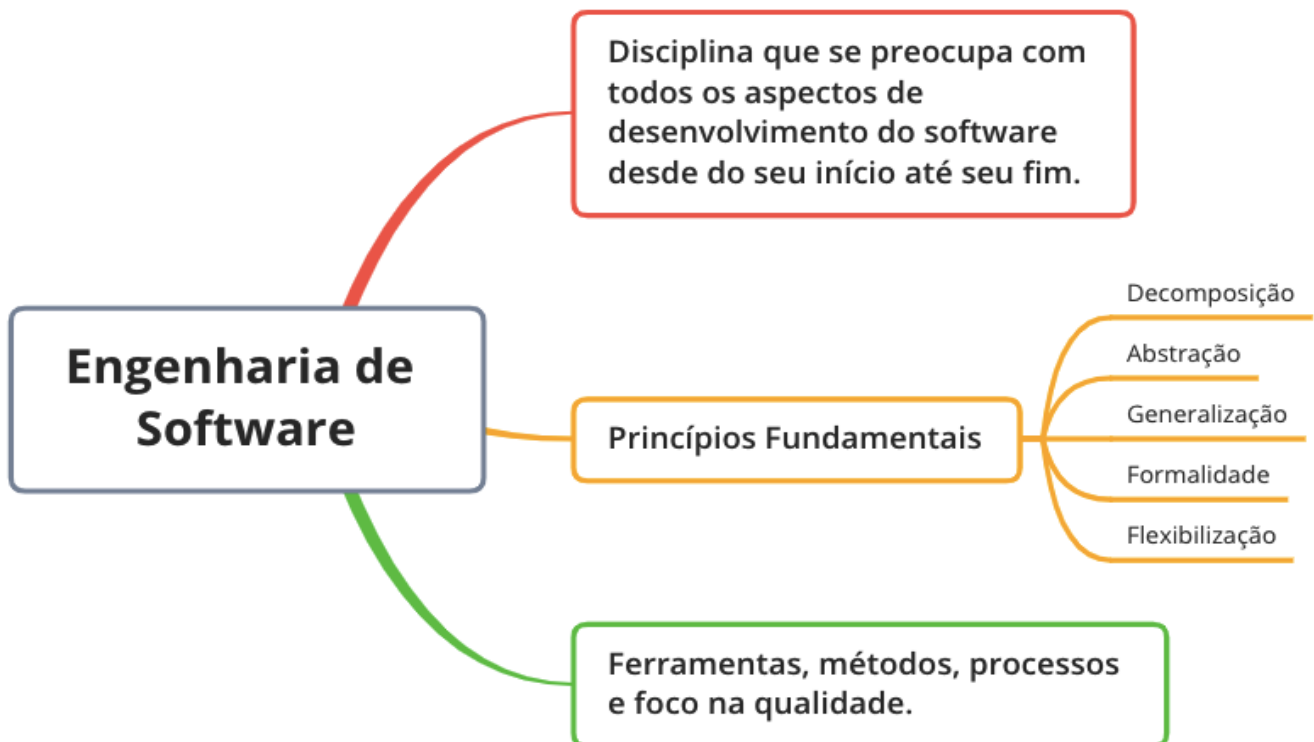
Engenharia de Software

Disciplina que se preocupa com todos os aspectos de desenvolvimento do software desde do seu início até seu fim.

Princípios Fundamentais

Decomposição

Abstração

Generalização

Formalidade

Flexibilização

Ferramentas, métodos, processos e foco na qualidade.